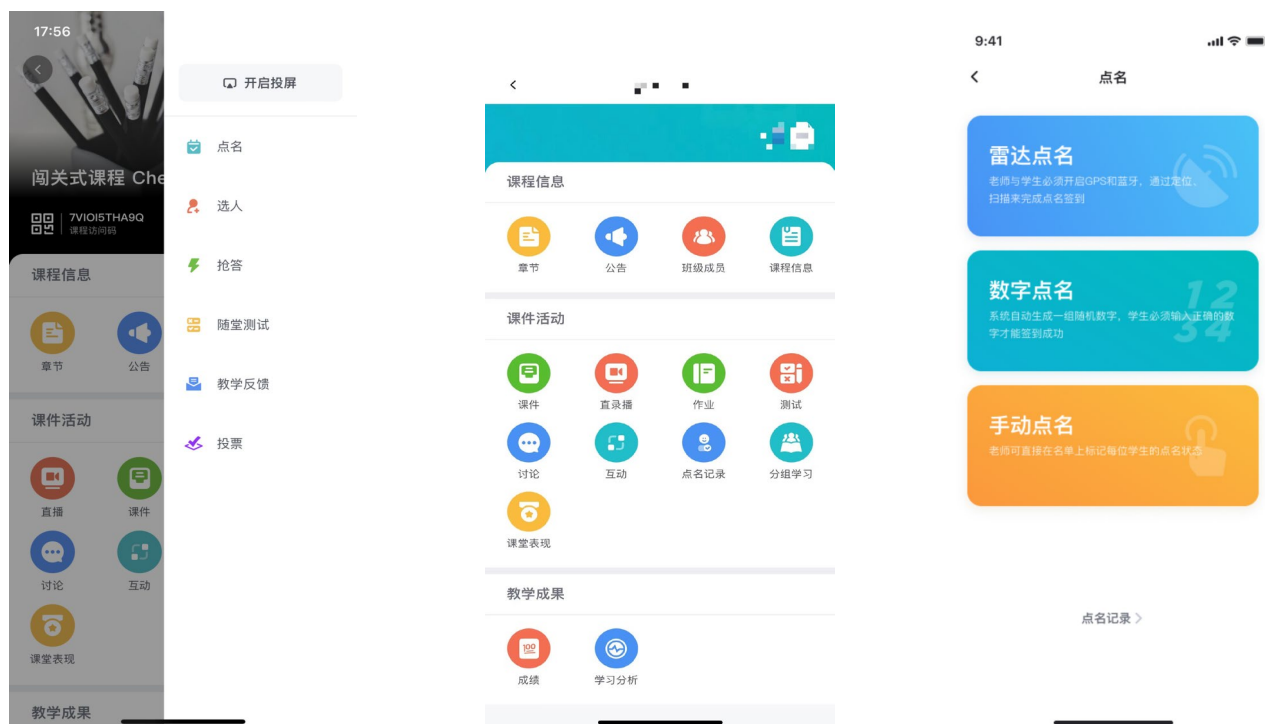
17:56

闯关式课程 Che

7VIOI5THA9Q
课程访问码

课程信息

章节
公告

课件活动

直播
课件
讨论
互动
课堂表现

教学成果

开启投屏

点名
选人
抢答
随堂测试
教学反馈
投票

课程信息

章节
公告
班级成员
课程信息

课件活动

课件
直录播
作业
测试
讨论
互动
点名记录
分组学习
课堂表现

教学成果

100
成绩
学习分析

9:41

点名

雷达点名
老师与学生必须开启GPS和蓝牙，通过定位、扫描来完成点名签到

数字点名
系统自动生成一组随机数字，学生必须输入正确的数字才能签到成功
1 2
3 4

手动点名
老师可直接在名单上标记每位学生的点名状态

点名记录 >